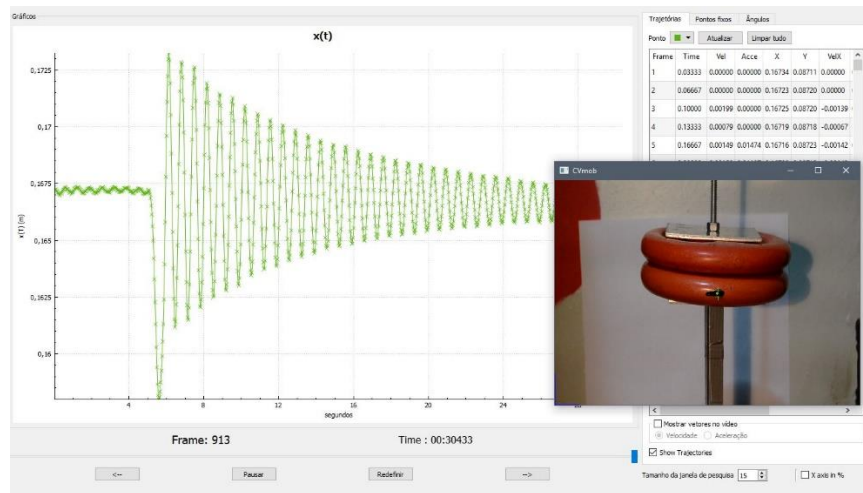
Gráficos

x(t)

0,1725

0,17

0,1675

0,165

0,1625

0,16

x(T) (m)

4 8 12 16 20 24

segundos

Frame: 913

Time : 00:30433

<-- Pausar Redefinir -->

Trajetórias Pontos fixos Ângulos

Ponto Atualizar Limpar tudo

| Frame | Time | Vel | Acce | X | Y | VelX |
|---|---|---|---|---|---|---|
| 1 | 0.03333 | 0.00000 | 0.00000 | 0.16734 | 0.08711 | 0.00000 |
| 2 | 0.06667 | 0.00000 | 0.00000 | 0.16723 | 0.08720 | 0.00000 |
| 3 | 0.10000 | 0.00199 | 0.00000 | 0.16725 | 0.08720 | -0.00139 |
| 4 | 0.13333 | 0.00079 | 0.00000 | 0.16719 | 0.08718 | -0.00067 |
| 5 | 0.16667 | 0.00149 | 0.01474 | 0.16716 | 0.08723 | -0.00142 |

CVmob

Mostrar vetores no vídeo

Velocidade Aceleração

Show Trajectories

Tamanho da janela de pesquisa 15

X axis in %